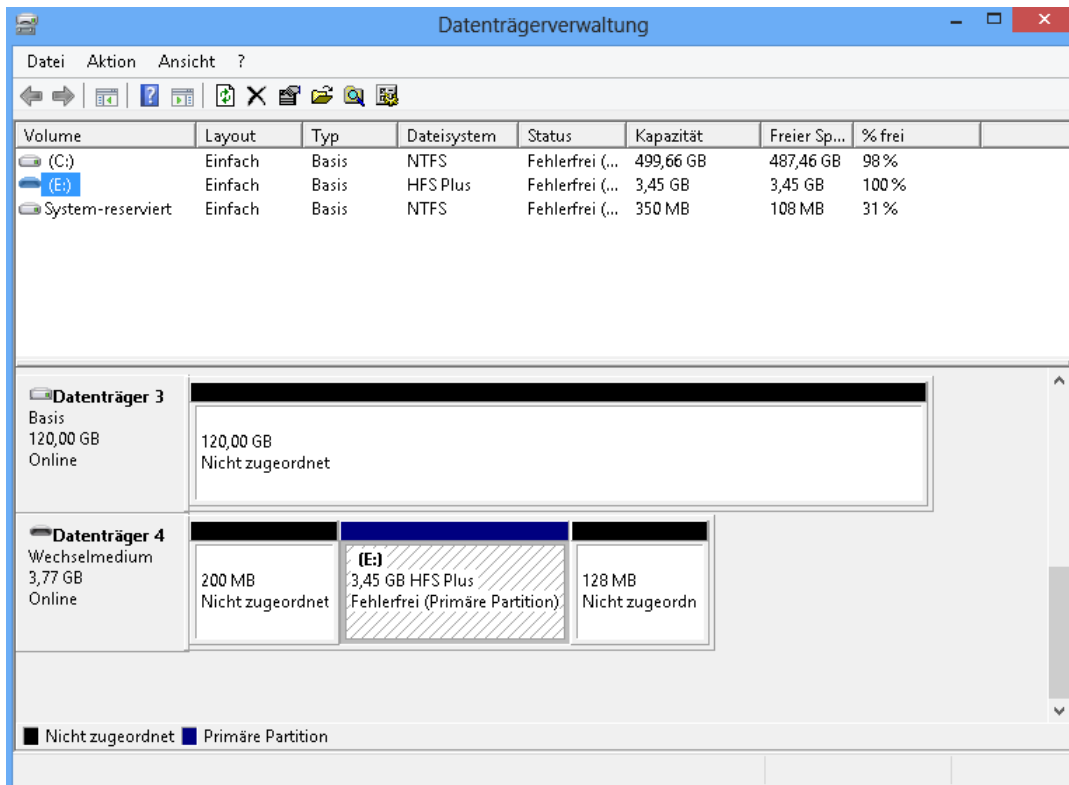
Datenträgerverwaltung

Datei Aktion Ansicht ?

| Volume | Layout | Typ | Dateisystem | Status | Kapazität | Freier Sp... | % frei |
|---|---|---|---|---|---|---|---|
| (C:) | Einfach | Basis | NTFS | Fehlerfrei (... | 499,66 GB | 487,46 GB | 98 % |
| (E:) | Einfach | Basis | HFS Plus | Fehlerfrei (... | 3,45 GB | 3,45 GB | 100 % |
| System-reserviert | Einfach | Basis | NTFS | Fehlerfrei (... | 350 MB | 108 MB | 31 % |

Datenträger 3
Basis
120,00 GB
Online

120,00 GB
Nicht zugeordnet

Datenträger 4
Wechselmedium
3,77 GB
Online

200 MB
Nicht zugeordnet

(E:)
3,45 GB HFS Plus
Fehlerfrei (Primäre Partition)

128 MB
Nicht zugeordn

Nicht zugeordnet Primäre Partition